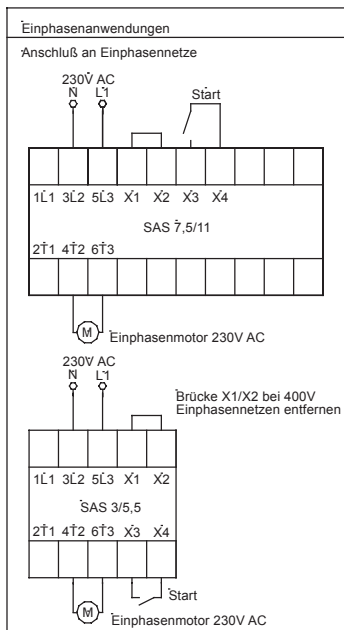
Einphasenanwendungen

Anschluß an Einphasennetze

230V AC
N L1

Start

1L1 3L2 5L3 X1 X2 X3 X4

SAS 7,5/11

2T1 4T2 6T3

M

Einphasenmotor 230V AC

230V AC
N L1

Brücke X1/X2 bei 400V Einphasennetzen entfernen

1L1 3L2 5L3 X1 X2

SAS 3/5,5

2T1 4T2 6T3 X3 X4

Start

M

Einphasenmotor 230V AC